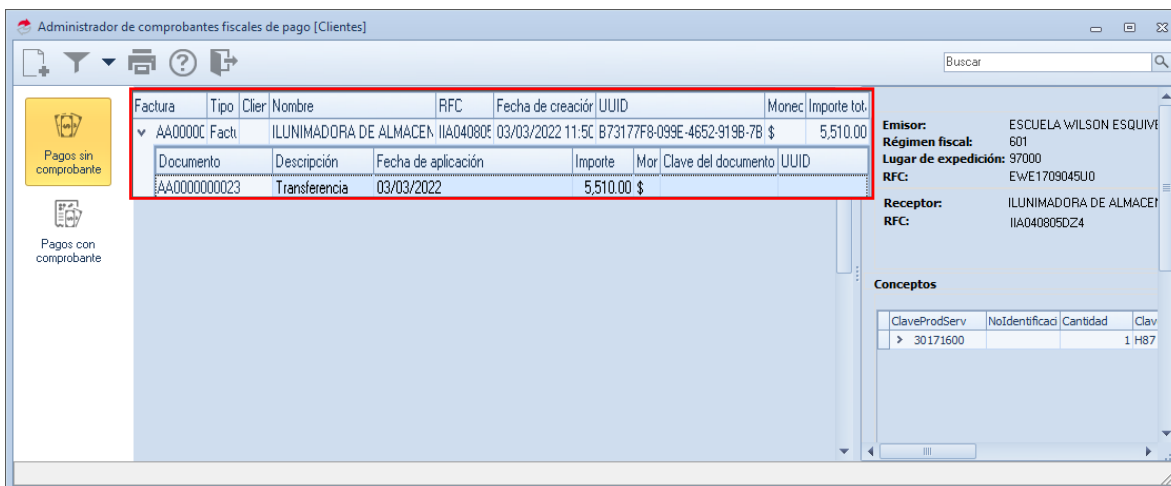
Administrador de comprobantes fiscales de pago [Clientes]

Buscar

Pagos sin comprobante

Pagos con comprobante

| Factura | Tipo | Clier | Nombre | RFC | Fecha de creaciór | UUID | Monec | Importe tot |
|---|---|---|---|---|---|---|---|---|
| AA0000C | Factu | | ILUNIMADORA DE ALMACEN | IIA04080E | 03/03/2022 11:5C | B73177F8-099E-4652-919B-7B | $ | 5,510.00 |

| Documento | Descripción | Fecha de aplicación | Importe | Mor | Clave del documento | UUID |
|---|---|---|---|---|---|---|
| AA0000000023 | Transferencia | 03/03/2022 | 5,510.00 | $ | | |

Emisor: ESCUELA WILSON ESQUIVE
Régimen fiscal: 601
Lugar de expedición: 97000
RFC: EWE1709045U0

Receptor: ILUNIMADORA DE ALMACEN
RFC: IIA040805DZ4

Conceptos

| ClaveProdServ | NoIdentificaci | Cantidad | Clav |
|---|---|---|---|
| 30171600 | | 1 | H87 |